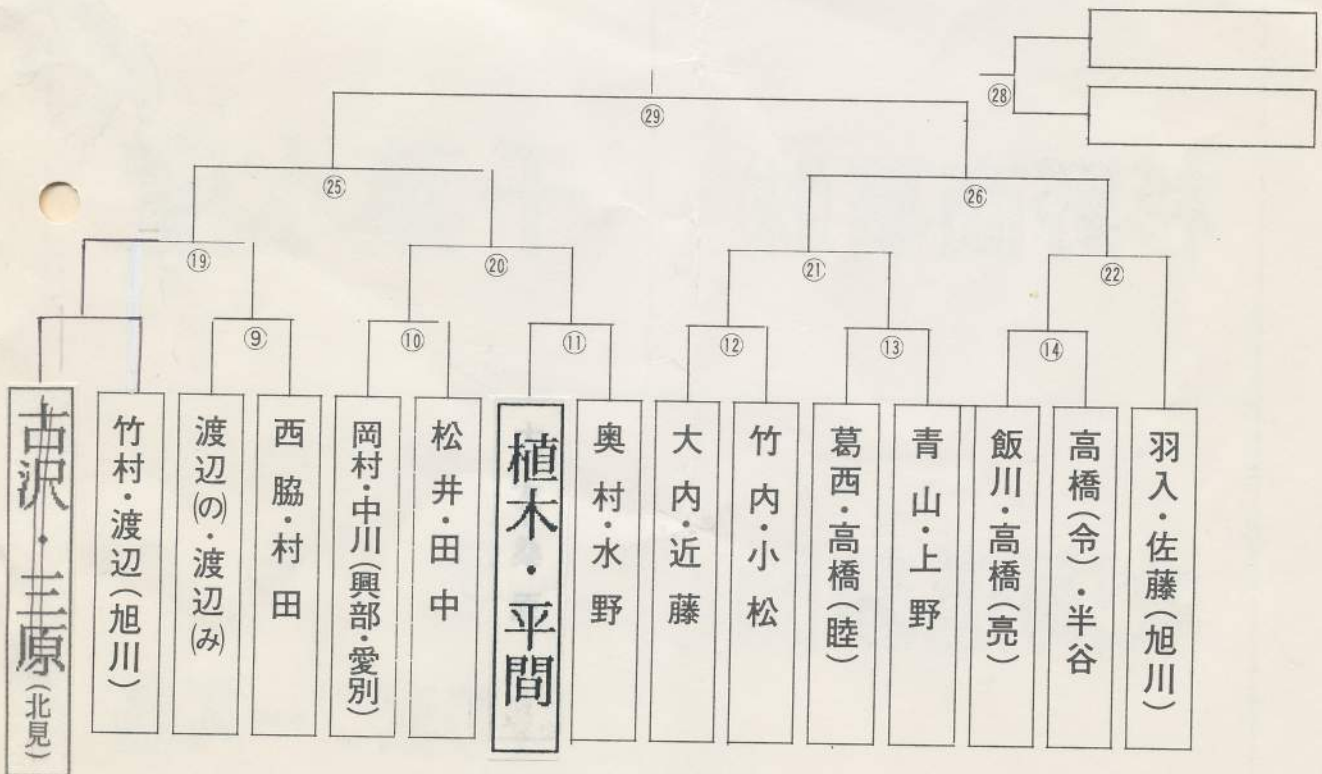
㉘
㉙
㉕
㉖
⑲
⑳
㉑
㉒
⑨
⑩
⑪
⑫
⑬
⑭

古沢・三原(北見)
竹村・渡辺(旭川)
渡辺(の)・渡辺(み)
西脇・村田
岡村・中川(興部・愛別)
松井・田中
植木・平間
奥村・水野
大内・近藤
竹内・小松
葛西・高橋(睦)
青山・上野
飯川・高橋(亮)
高橋(令)・半谷
羽入・佐藤(旭川)